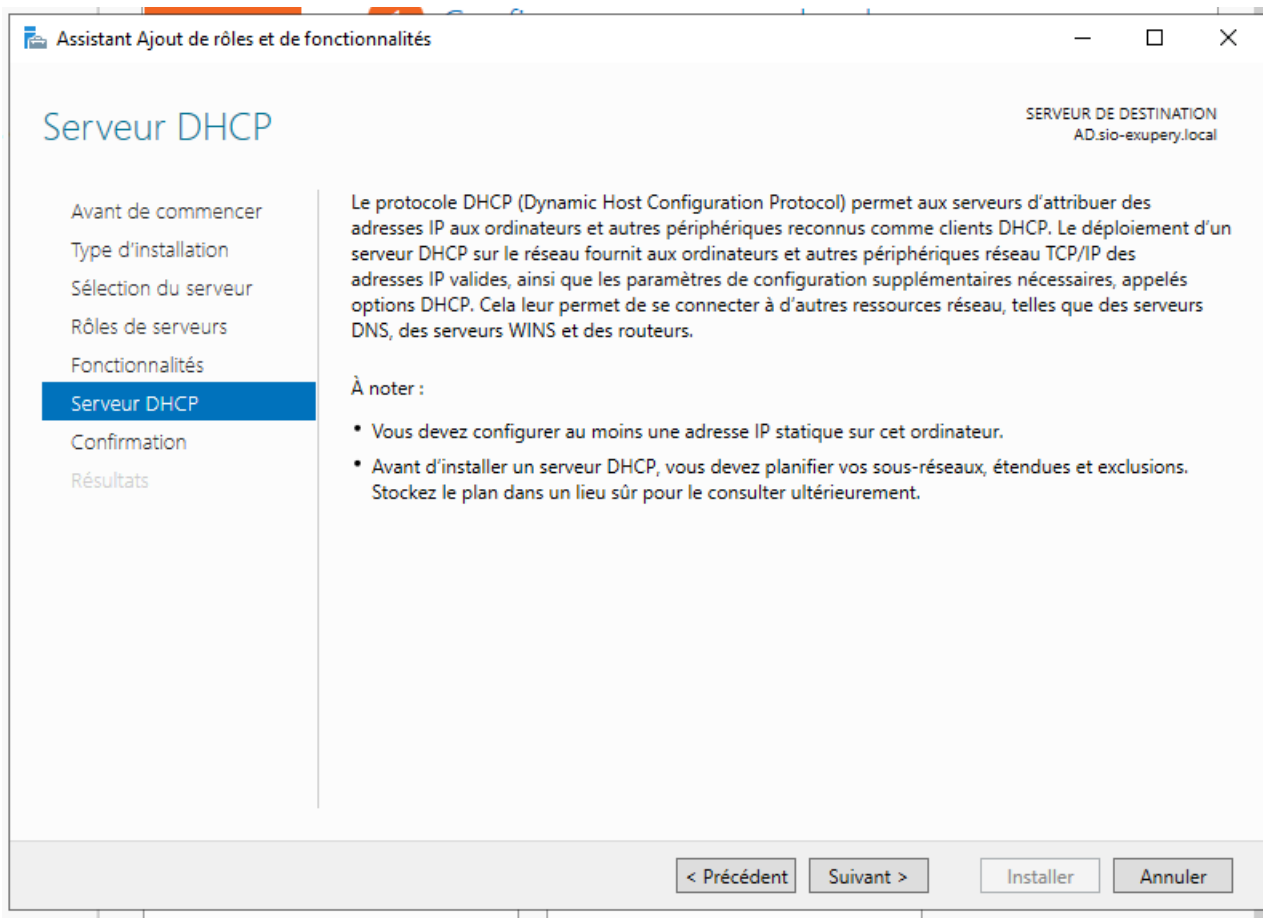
Assistant Ajout de rôles et de fonctionnalités

Serveur DHCP

SERVEUR DE DESTINATION
AD.sio-exupery.local

Avant de commencer
Type d'installation
Sélection du serveur
Rôles de serveurs
Fonctionnalités
Serveur DHCP
Confirmation
Résultats

Le protocole DHCP (Dynamic Host Configuration Protocol) permet aux serveurs d'attribuer des adresses IP aux ordinateurs et autres périphériques reconnus comme clients DHCP. Le déploiement d'un serveur DHCP sur le réseau fournit aux ordinateurs et autres périphériques réseau TCP/IP des adresses IP valides, ainsi que les paramètres de configuration supplémentaires nécessaires, appelés options DHCP. Cela leur permet de se connecter à d'autres ressources réseau, telles que des serveurs DNS, des serveurs WINS et des routeurs.

À noter :

• Vous devez configurer au moins une adresse IP statique sur cet ordinateur.
• Avant d'installer un serveur DHCP, vous devez planifier vos sous-réseaux, étendues et exclusions. Stockez le plan dans un lieu sûr pour le consulter ultérieurement.

< Précédent
Suivant >
Installer
Annuler